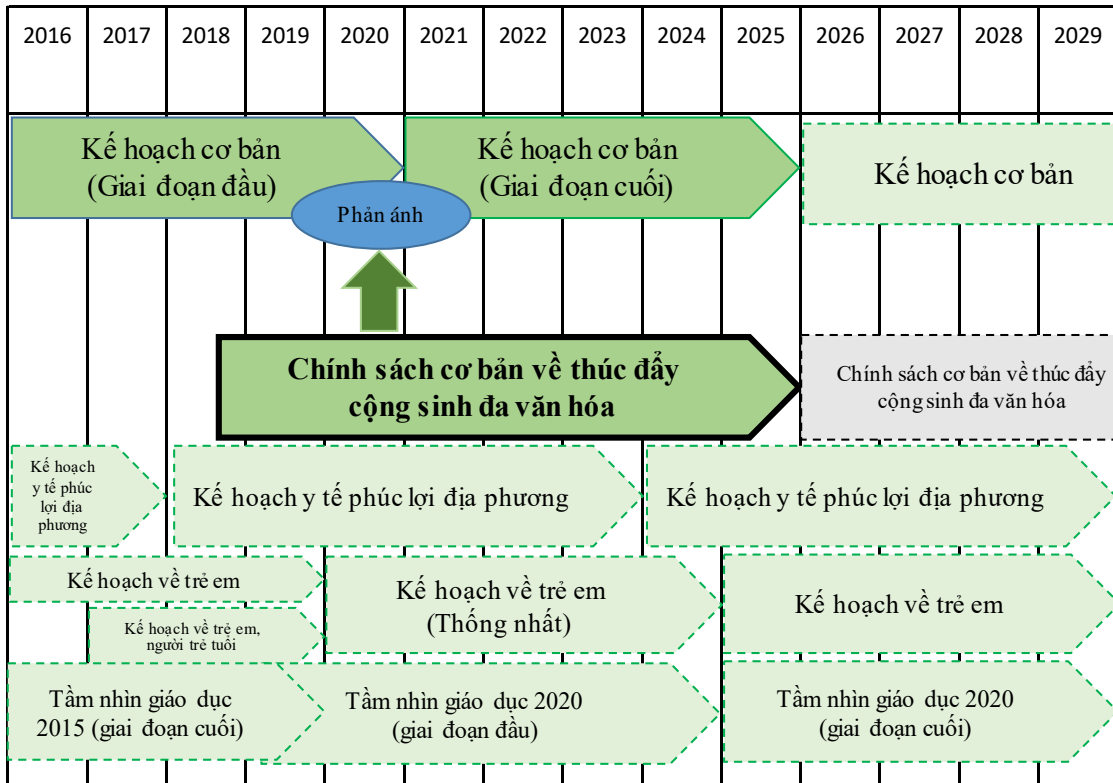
| 2016 | 2017 | 2018 | 2019 | 2020 | 2021 | 2022 | 2023 | 2024 | 2025 | 2026 | 2027 | 2028 | 2029 |
|---|---|---|---|---|---|---|---|---|---|---|---|---|---|

Kế hoạch cơ bản (Giai đoạn đầu)

Kế hoạch cơ bản (Giai đoạn cuối)

Kế hoạch cơ bản

Phản ánh

Chính sách cơ bản về thúc đẩy cộng sinh đa văn hóa

Chính sách cơ bản về thúc đẩy cộng sinh đa văn hóa

Kế hoạch y tế phúc lợi địa phương

Kế hoạch y tế phúc lợi địa phương

Kế hoạch y tế phúc lợi địa phương

Kế hoạch về trẻ em

Kế hoạch về trẻ em (Thống nhất)

Kế hoạch về trẻ em

Kế hoạch về trẻ em, người trẻ tuổi

Tầm nhìn giáo dục 2015 (giai đoạn cuối)

Tầm nhìn giáo dục 2020 (giai đoạn đầu)

Tầm nhìn giáo dục 2020 (giai đoạn cuối)